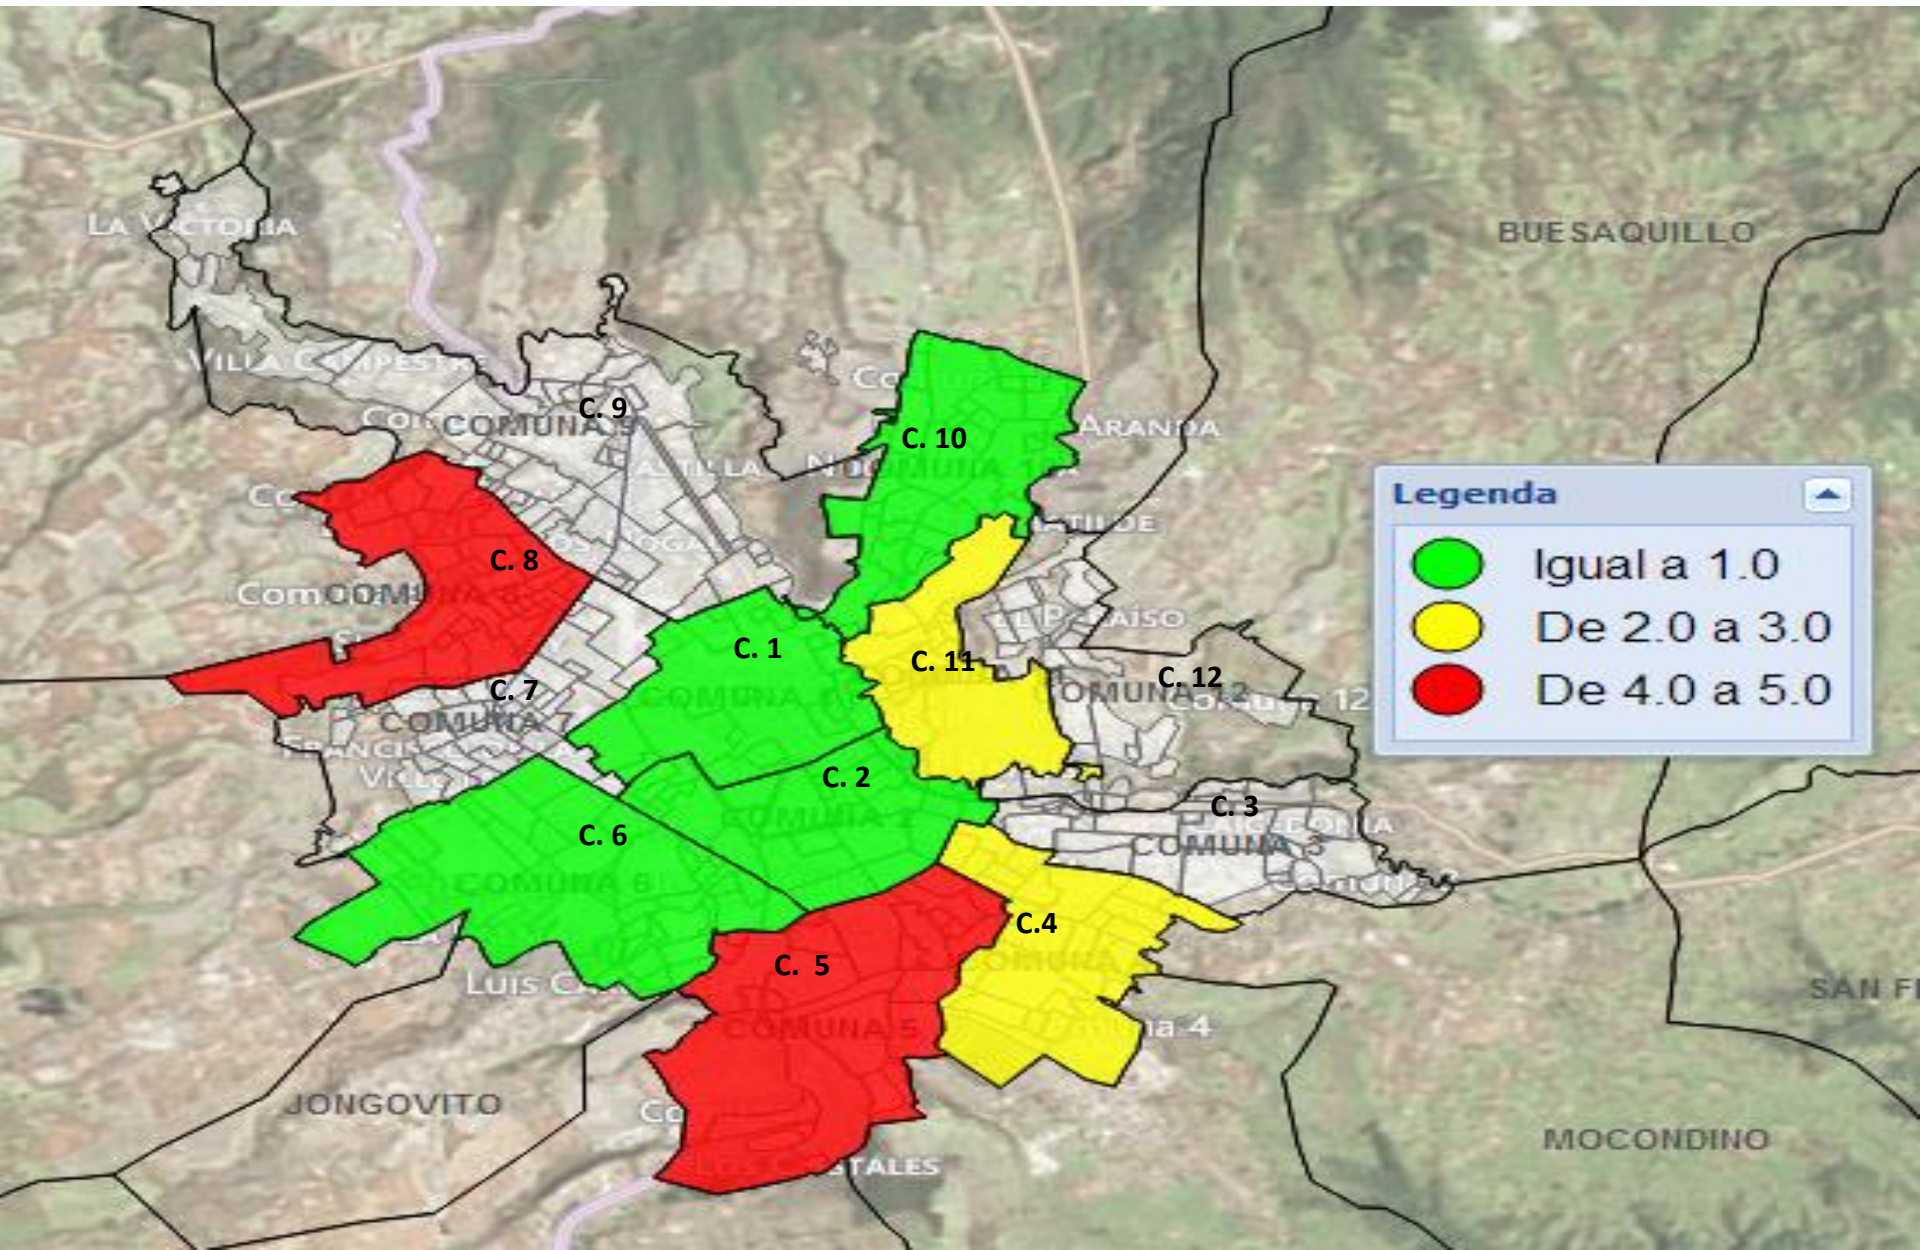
LA VICTORIA

BUESAQUILLO

VILLA CAMPESTRE

C. 9

COMUNA 9

C. 10

ARANDA

C. 8

C. 1

C. 11

C. 12

COMUNA 12

C. 7

COMUNA 7

C. 2

C. 3

COMUNA 3

C. 6

COMUNA 6

C.4

C. 5

COMUNA 5

SAN F

JONGOVITO

MOCONDINO

Legenda

Igual a 1.0

De 2.0 a 3.0

De 4.0 a 5.0